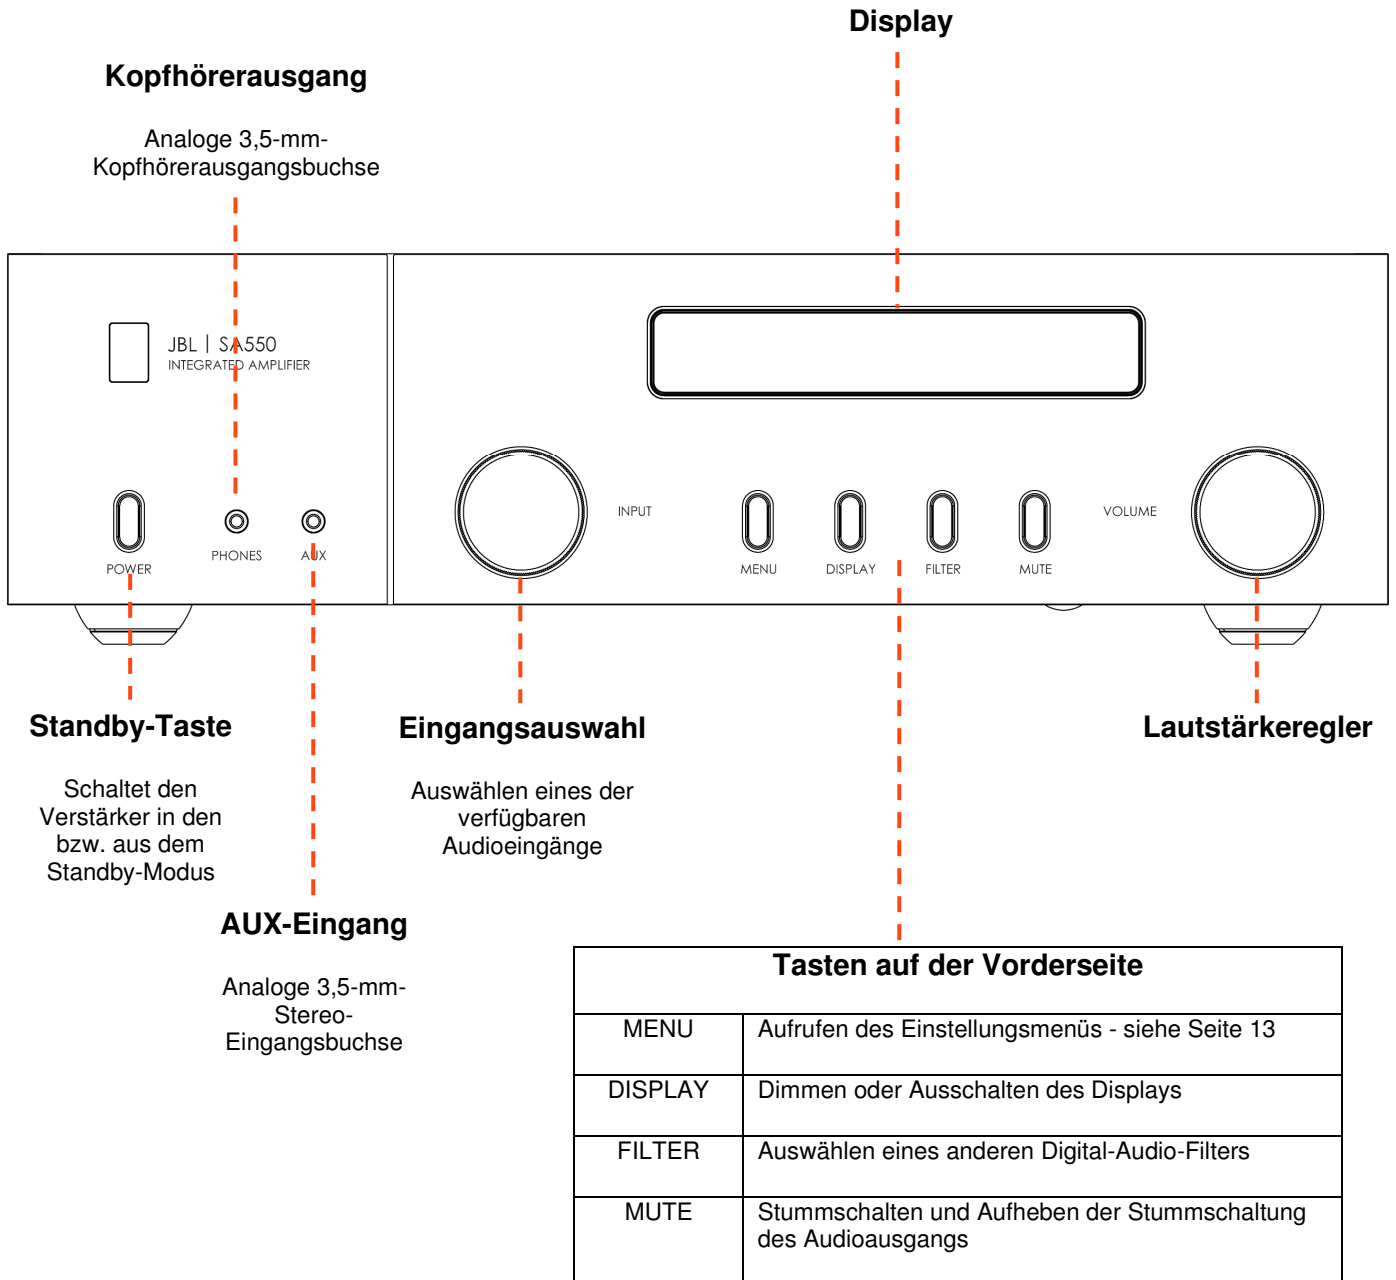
Display

Kopfhörerausgang

Analoge 3,5-mm-Kopfhörerausgangsbuchse

JBL | SA550
INTEGRATED AMPLIFIER

POWER

PHONES

AUX

INPUT

MENU

DISPLAY

FILTER

MUTE

VOLUME

Standby-Taste

Schaltet den Verstärker in den bzw. aus dem Standby-Modus

Eingangsauswahl

Auswählen eines der verfügbaren Audioeingänge

Lautstärkeregler

AUX-Eingang

Analoge 3,5-mm-Stereo-Eingangsbuchse

| Tasten auf der Vorderseite | |
|---|---|
| MENU | Aufrufen des Einstellungsmenüs - siehe Seite 13 |
| DISPLAY | Dimmen oder Ausschalten des Displays |
| FILTER | Auswählen eines anderen Digital-Audio-Filters |
| MUTE | Stummschalten und Aufheben der Stummschaltung des Audioausgangs |